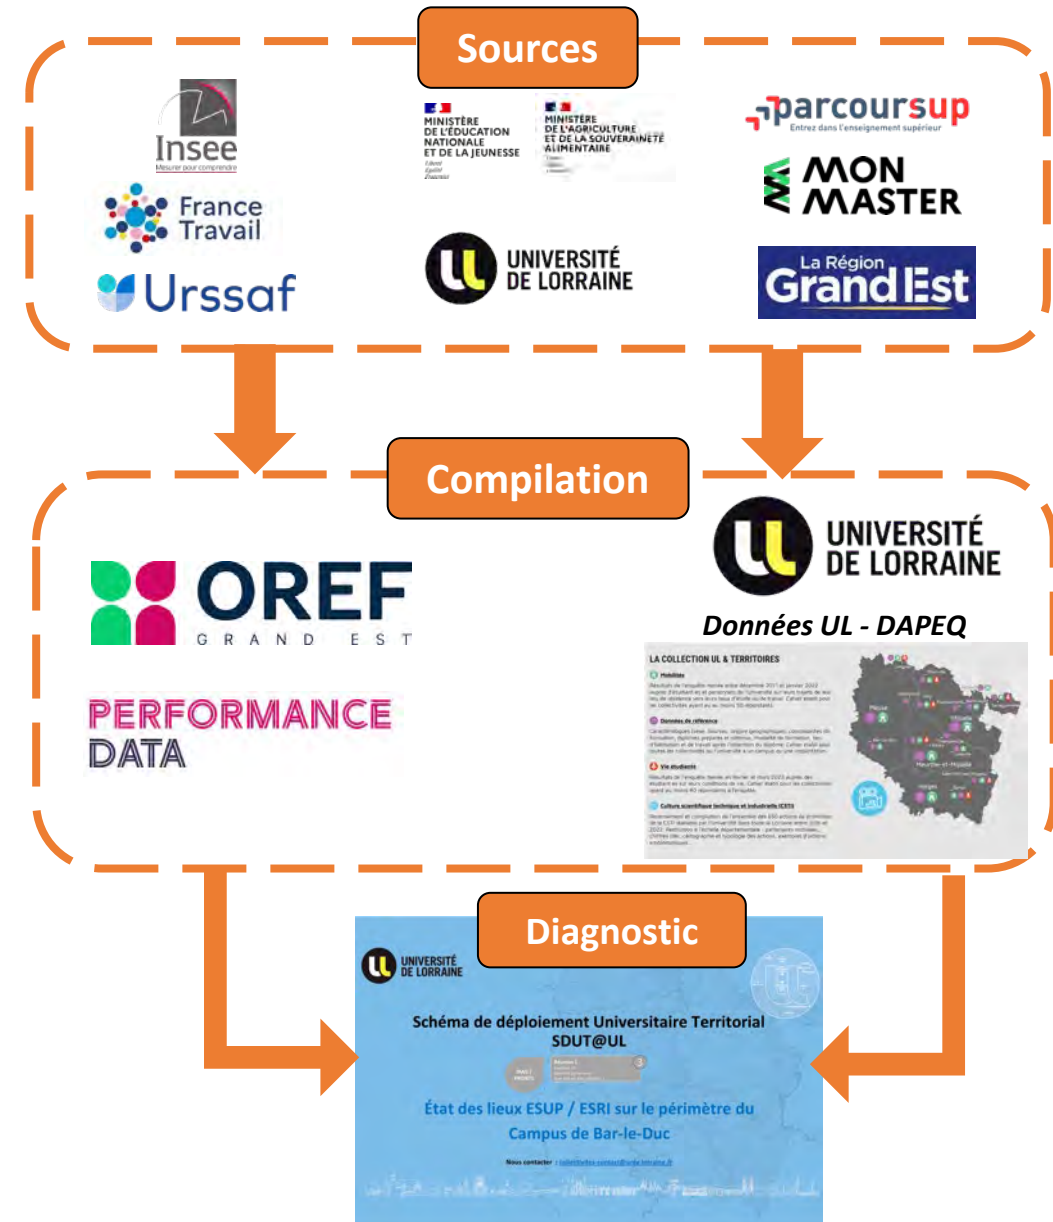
Sources

Insee
Mesurer pour comprendre

MINISTÈRE DE L'ÉDUCATION NATIONALE ET DE LA JEUNESSE
Liberté Égalité Fraternité

MINISTÈRE DE L'AGRICULTURE ET DE LA SOUVERAINETÉ ALIMENTAIRE

parcoursup
Entrez dans l'enseignement supérieur

France Travail

MON MASTER

Urssaf

UNIVERSITÉ DE LORRAINE

La Région Grand Est

Compilation

OREF
GRAND EST

PERFORMANCE DATA

UNIVERSITÉ DE LORRAINE

Données UL - DAPEQ

LA COLLECTION UL & TERRITOIRES

Mobilités

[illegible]

Données de référence

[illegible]

Vie étudiante

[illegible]

Culture scientifique technique et industrielle (CSTI)

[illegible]

Diagnostic

UNIVERSITÉ DE LORRAINE

Schéma de déploiement Universitaire Territorial
SDUT@UL

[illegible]

État des lieux ESUP / ESRI sur le périmètre du Campus de Bar-le-Duc

Nous contacter : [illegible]